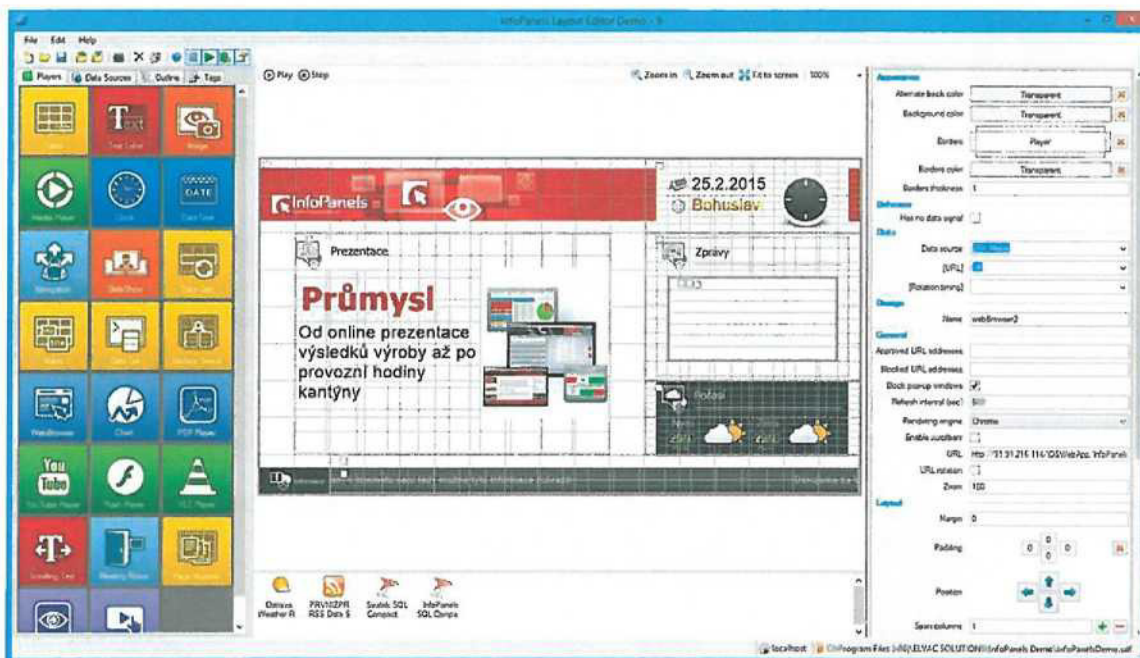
InfoPanels Layout Editor Demo - 9

File Edit Help

Players Data Sources Outline Tags

Play Step

Zoom in Zoom out Fit to screen 100%

InfoPanels

25.2.2015
Bohuslav

Prezentace

Průmysl
Od online prezentace výsledků výroby až po provozní hodiny kantýny

Zprávy

Počasí

Appearance
Alternate back color Transparent
Background color Transparent
Borders Player
Borders color Transparent
Borders thickness 1
Behaviour
Has no data signal
Data
Data source
[URL]
[Rotation timing]
Design
Name webBrowser2
General
Approved URL addresses
Blocked URL addresses
Block popup windows
Refresh interval (sec)
Rendering engine Chrome
Enable scrollbars
URL http://31.31.216.114/IDSWebApp_InfoPanels
URL rotation
Zoom 100
Layout
Margin 0
Padding 0 0 0 0
Position
Span columns 1

Weather R
PRVNIZPR RSS Data S
Seznam SQL Connect
InfoPanels SQL Conne

localhost C:\Program Files (x86)\ELVAC SOLUTIONS\InfoPanels Demo\InfoPanelsDemo.sdf